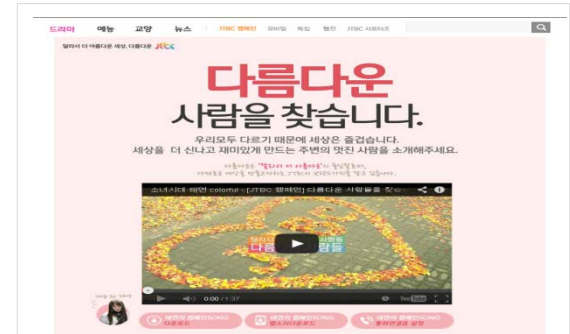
드라마 예능 교양 뉴스 JTBC 캠페인 이벤트 특집 행사 JTBC 서포터즈

달라서 더 아름다운 세상, 다름다운 JTBC

다름다운

사람을 찾습니다.

우리모두 다르기 때문에 세상은 즐겁습니다.

세상을 더 신나고 재미있게 만드는 주변의 멋진 사람을 소개해주세요.

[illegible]

소녀시대 태연 colorful - [JTBC 캠페인] 다름다운 사람들을 찾...

달라서 더 아름다운 사람들

다름 감동

0:00 / 1:37

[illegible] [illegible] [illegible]